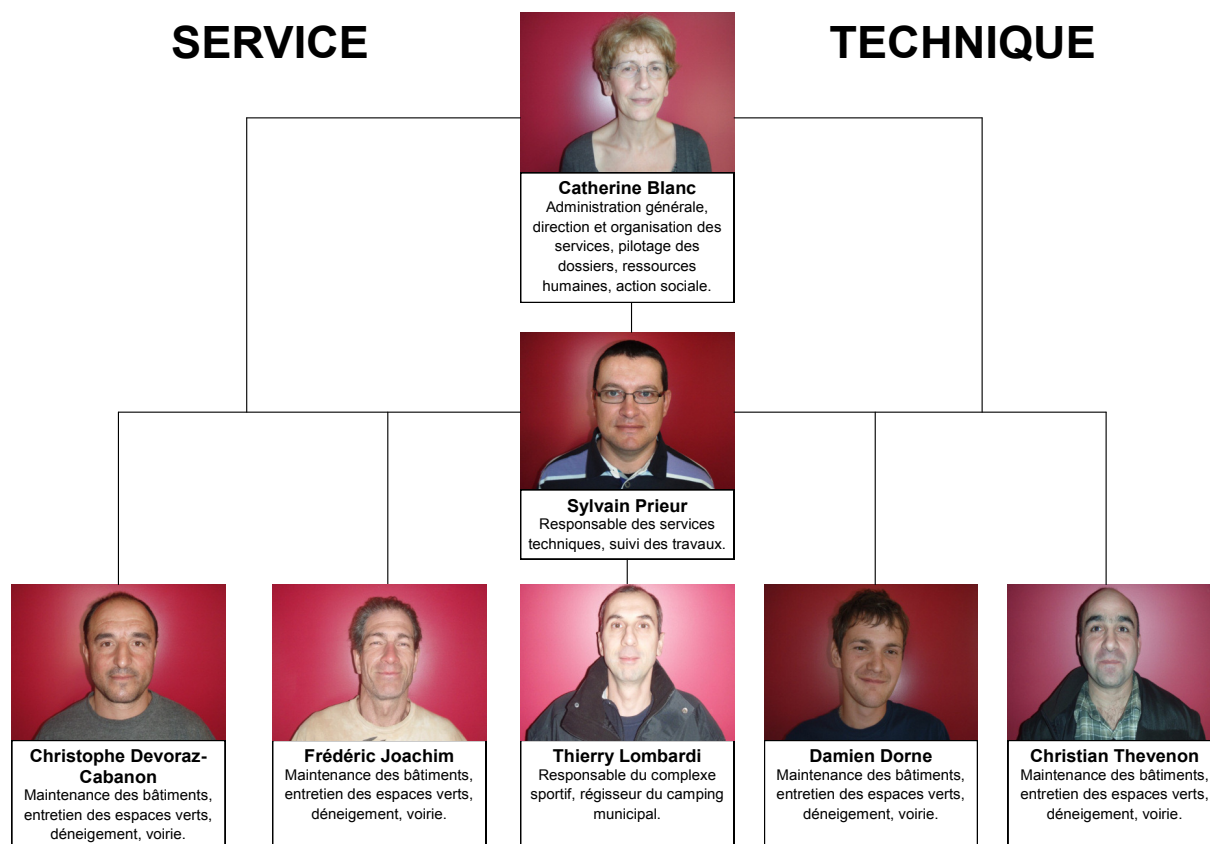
SERVICE TECHNIQUE

Catherine Blanc
Administration générale, direction et organisation des services, pilotage des dossiers, ressources humaines, action sociale.

Sylvain Prieur
Responsable des services techniques, suivi des travaux.

Christophe Devoraz-Cabanon
Maintenance des bâtiments, entretien des espaces verts, déneigement, voirie.

Frédéric Joachim
Maintenance des bâtiments, entretien des espaces verts, déneigement, voirie.

Thierry Lombardi
Responsable du complexe sportif, régisseur du camping municipal.

Damien Dorne
Maintenance des bâtiments, entretien des espaces verts, déneigement, voirie.

Christian Thevenon
Maintenance des bâtiments, entretien des espaces verts, déneigement, voirie.